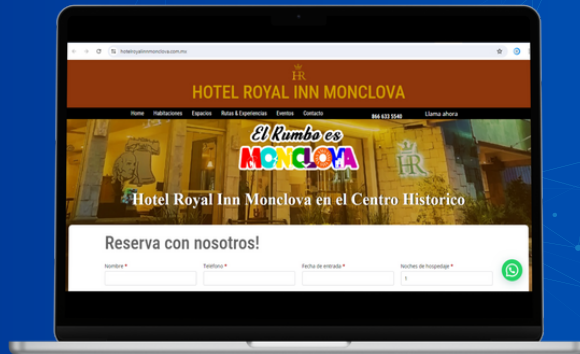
hotelroyalinnmonclova.com.mx

HR

HOTEL ROYAL INN MONCLOVA

Home Habitaciones Espacios Rutas & Experiencias Eventos Contacto

866 633 5540 Llama ahora

El Rumbo es

MONCLOVA

HR

Hotel Royal Inn Monclova en el Centro Historico

Reserva con nosotros!

Nombre *

Teléfono *

Fecha de entrada *

Noches de hospedaje *

1